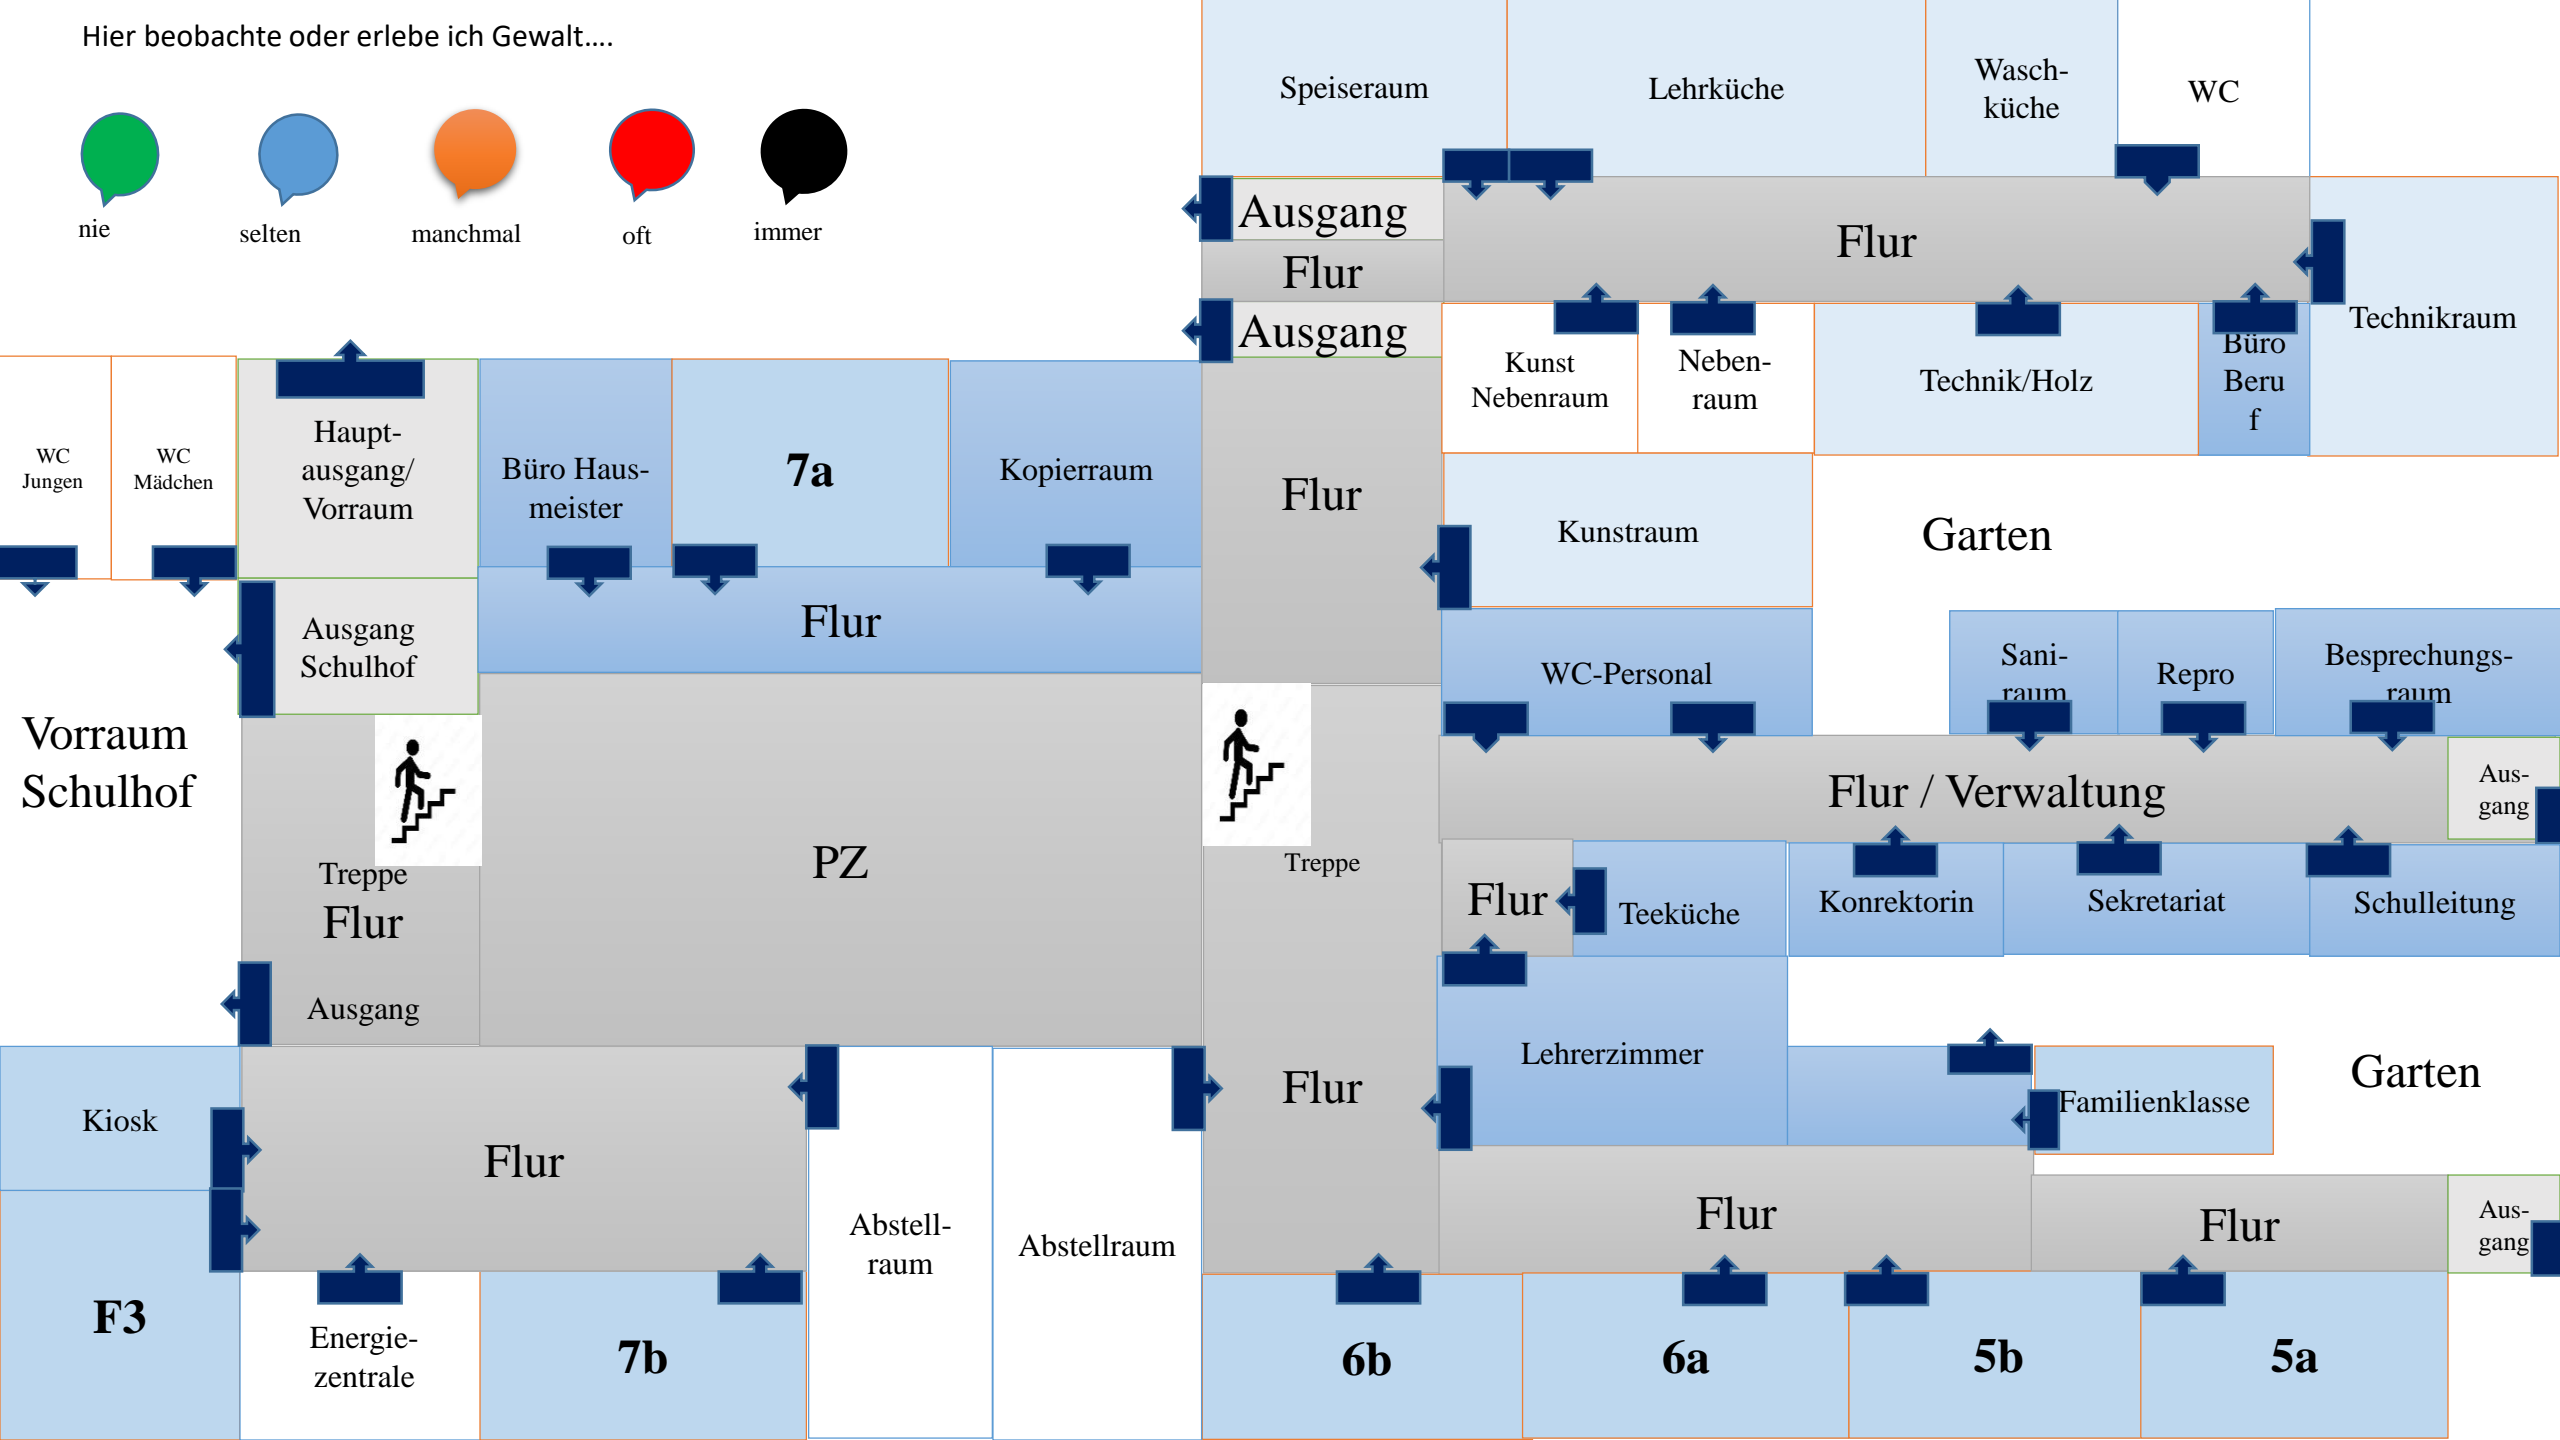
Hier beobachte oder erlebe ich Gewalt....

nie
selten
manchmal
oft
immer

Speiseraum
Lehrküche
Wasch-küche
WC

Ausgang
Flur
Ausgang
Flur

Kunst Nebenraum
Neben-raum
Technik/Holz
Büro Beru f
Technikraum

WC Jungen
WC Mädchen
Haupt-ausgang/ Vorraum
Büro Haus-meister
7a
Kopierraum
Flur
Kunstraum
Garten

Ausgang Schulhof
Flur
WC-Personal
Sani-raum
Repro
Besprechungs-raum

Vorraum Schulhof
Treppe
Flur
PZ
Treppe
Flur / Verwaltung
Aus-gang

Flur
Teeküche
Konrektorin
Sekretariat
Schulleitung

Ausgang
Lehrerzimmer
Familienklasse
Garten

Kiosk
Flur
Abstell-raum
Abstellraum
Flur
Flur
Flur
Aus-gang

F3
Energie-zentrale
7b
6b
6a
5b
5a